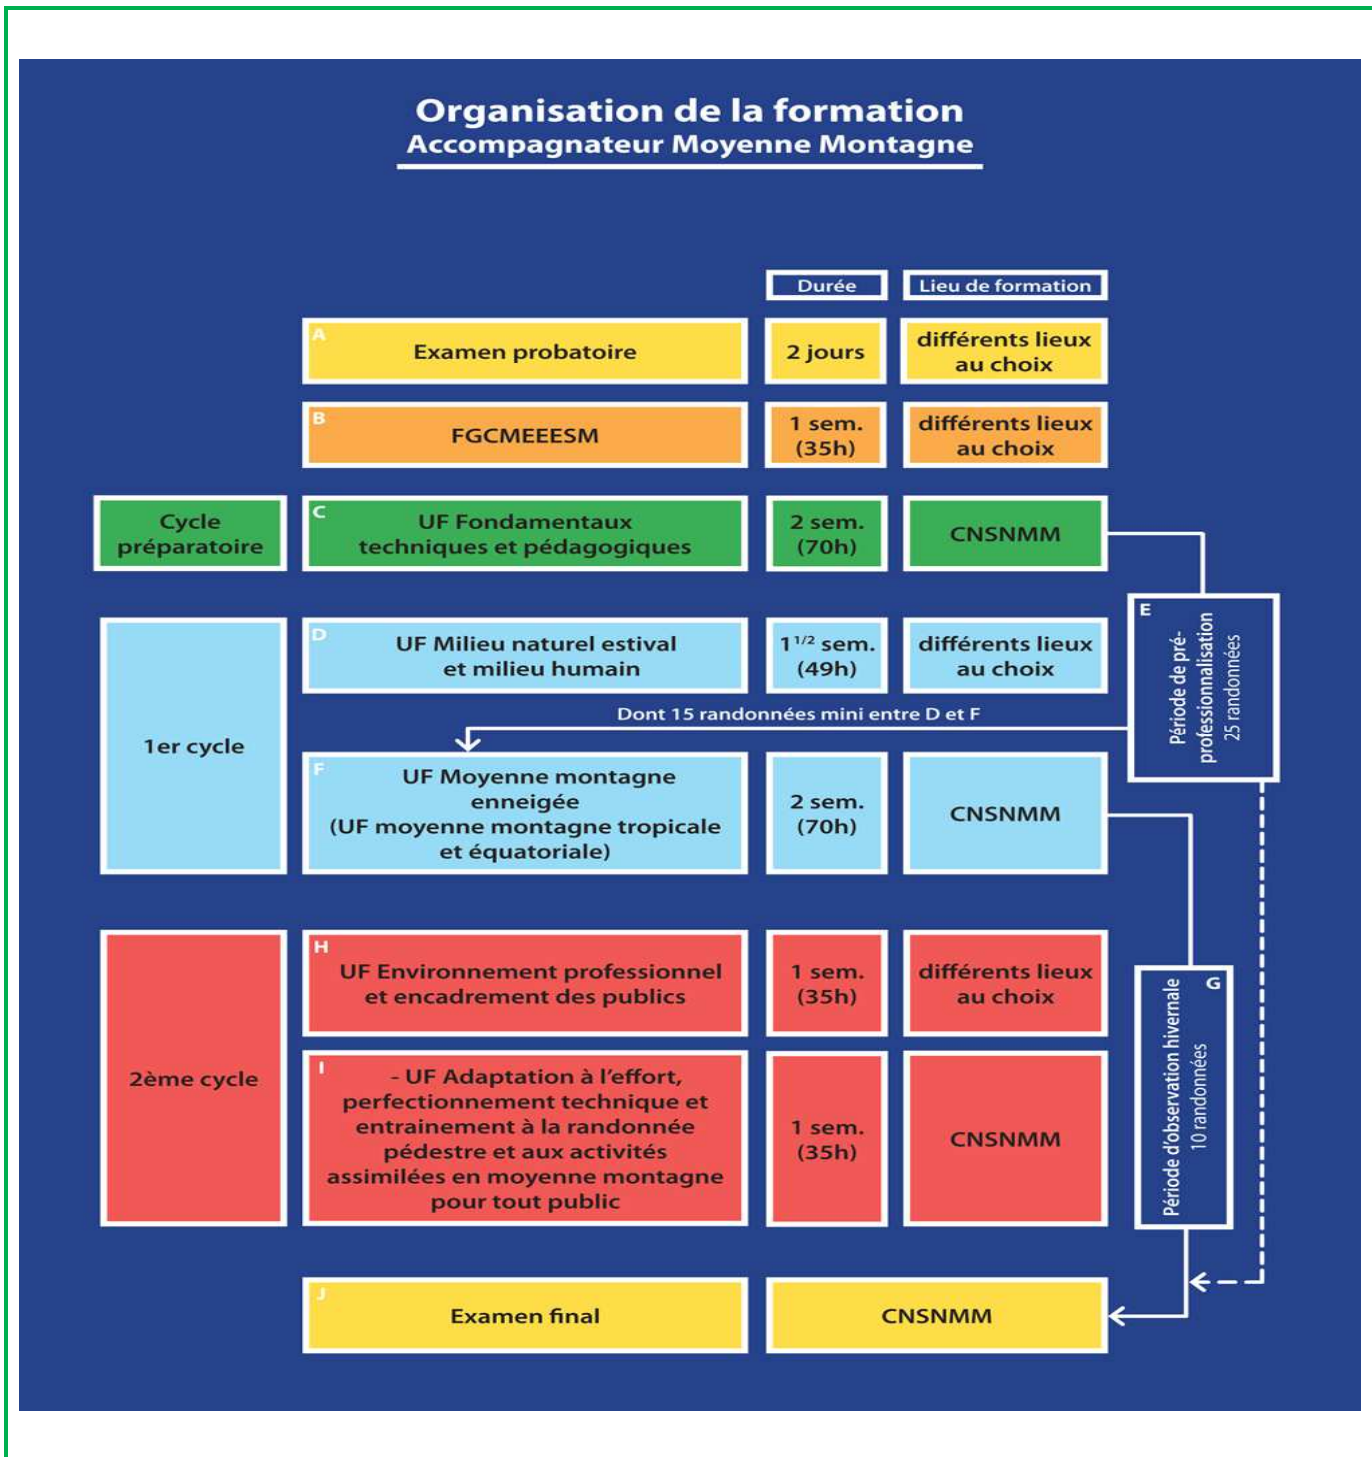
Organisation de la formation
Accompagnateur Moyenne Montagne

Durée

Lieu de formation

A
Examen probatoire

2 jours

différents lieux au choix

B
FGCMEEESM

1 sem. (35h)

différents lieux au choix

Cycle préparatoire

C
UF Fondamentaux techniques et pédagogiques

2 sem. (70h)

CNSNMM

E
Période de pré-professionnalisation
25 randonnées

1er cycle

D
UF Milieu naturel estival et milieu humain

$1^{1/2}$ sem. (49h)

différents lieux au choix

Dont 15 randonnées mini entre D et F

F
UF Moyenne montagne enneigée (UF moyenne montagne tropicale et équatoriale)

2 sem. (70h)

CNSNMM

2ème cycle

H
UF Environnement professionnel et encadrement des publics

1 sem. (35h)

différents lieux au choix

G
Période d'observation hivernale
10 randonnées

I
- UF Adaptation à l'effort, perfectionnement technique et entrainement à la randonnée pédestre et aux activités assimilées en moyenne montagne pour tout public

1 sem. (35h)

CNSNMM

J
Examen final

CNSNMM